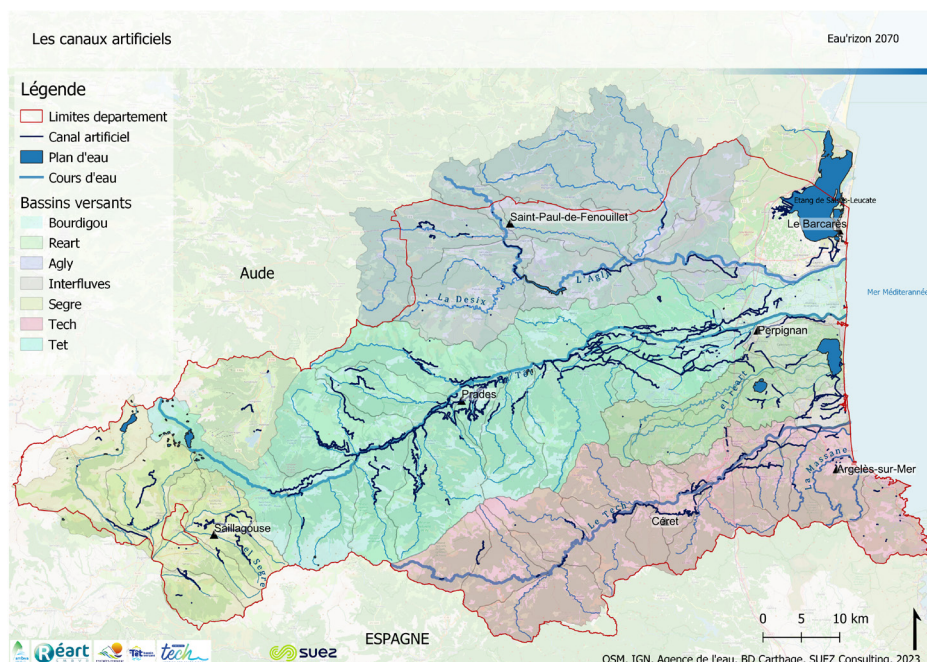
Les canaux artificiels

Eau'rizon 2070

Légende
Limites departement
Canal artificiel
Plan d'eau
Cours d'eau
Bassins versants
Bourdigou
Reart
Agly
Interfluves
Segre
Tech
Tet

Aude

Saint-Paul-de-Fenouillet

Etang de Salses-Leucate

Le Barcarès

Mer Méditerranée

La Desix

L'Agly

Perpignan

La Têt

Prades

Le Réart

Argelès-sur-Mer

La Massane

Le Tech

Ceret

Saillagouse

Le Segre

ESPAGNE

0 5 10 km

Réart

tech

suez

OSM, IGN, Agence de l'eau, BD Carthage, SUEZ Consulting, 2023